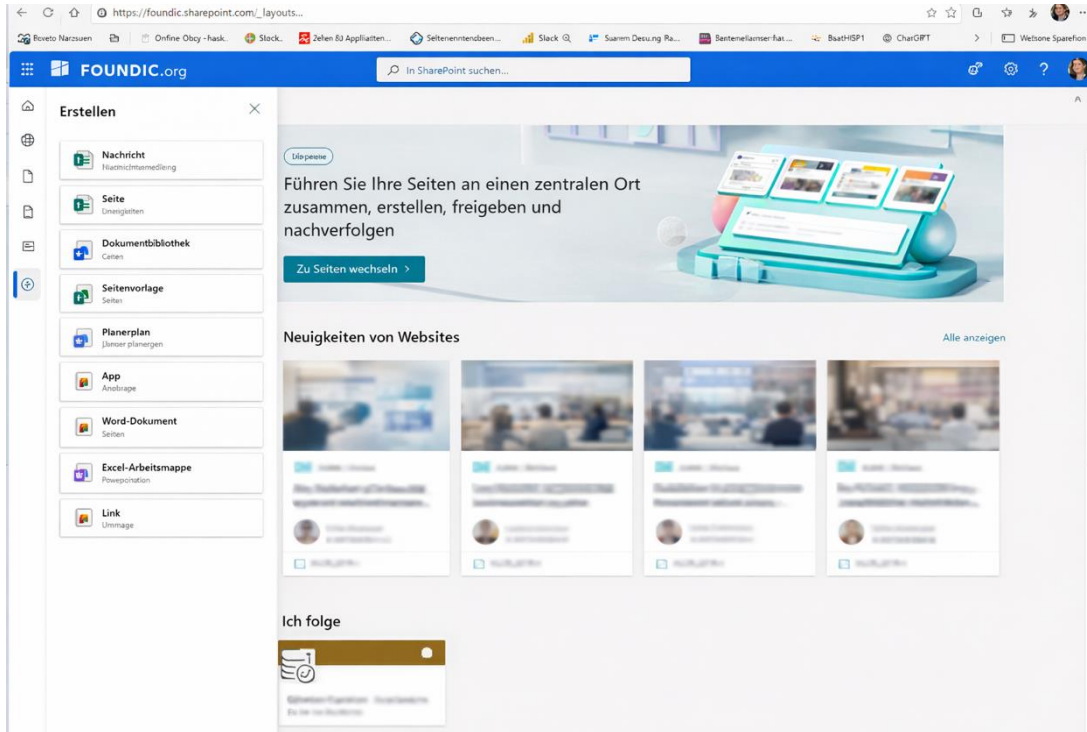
https://foundic.sharepoint.com/_layouts...

Boveto Narzsuen
Onfine Obcy -hask..
Stock..
Zehen 8U Appliatten...
Seltenenntendbeen...
Slack
Suarem Desu.ng Ra...
Bantemellamser-fiat...
BaatHISP1
ChatGPT
Weltsone Sparefion

FOUNDIC.org

In SharePoint suchen...

Erstellen

Nachricht
Nachrichtenmeldung

Seite
Unseigleiten

Dokumentbibliothek
Catten

Seitenvorlage
Seiten

Planerplan
Planser planergen

App
Anobrape

Word-Dokument
Seiten

Excel-Arbeitsmappe
Powepoination

Link
Unmage

bfo-peene

Führen Sie Ihre Seiten an einen zentralen Ort zusammen, erstellen, freigeben und nachverfolgen

Zu Seiten wechseln >

Neuigkeiten von Websites

Alle anzeigen

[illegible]

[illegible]

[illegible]

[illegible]

Ich folge

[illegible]